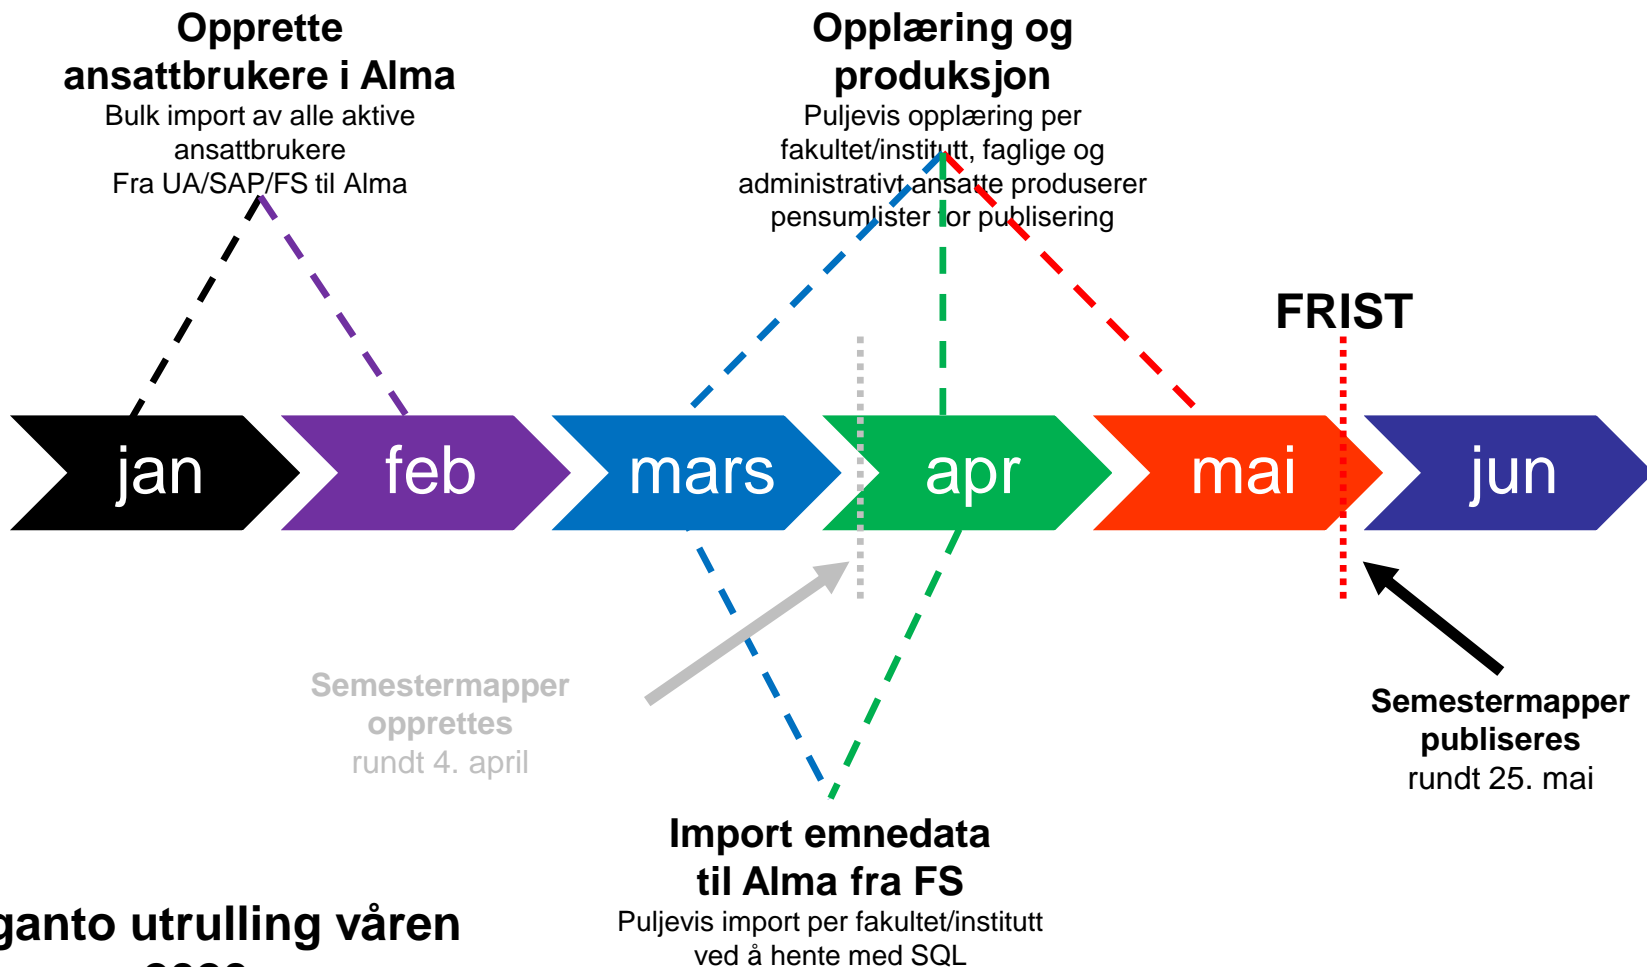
Opprette ansattbrukere i Alma
Bulk import av alle aktive ansattbrukere
Fra UA/SAP/FS til Alma

Opplæring og produksjon
Puljevis opplæring per fakultet/institutt, faglige og administrativt ansatte produserer pensumlister for publisering

FRIST

jan
feb
mars
apr
mai
jun

Semestermapper opprettes
rundt 4. april

Semestermapper publiseres
rundt 25. mai

Import emnedata til Alma fra FS
Puljevis import per fakultet/institutt ved å hente med SQL

ganto utrulling våren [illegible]